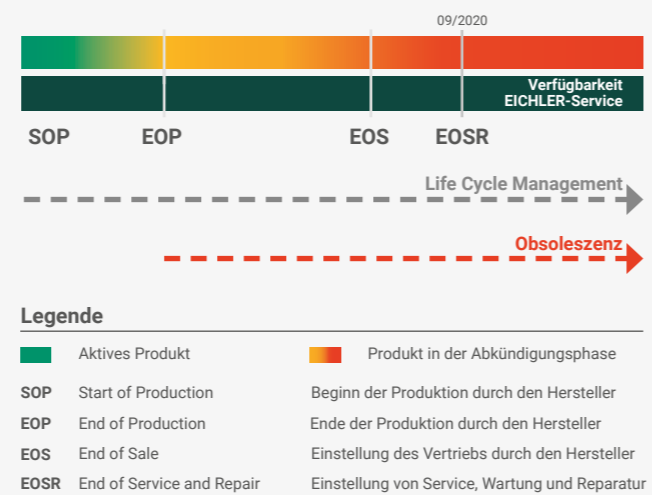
09/2020

Verfügbarkeit EICHLER-Service

SOP EOP EOS EOSR

Life Cycle Management

Obsoleszenz

Legende

Aktives Produkt

Produkt in der Abkündigungsphase

| SOP | Start of Production | Beginn der Produktion durch den Hersteller |
|---|---|---|
| EOP | End of Production | Ende der Produktion durch den Hersteller |
| EOS | End of Sale | Einstellung des Vertriebs durch den Hersteller |
| EOSR | End of Service and Repair | Einstellung von Service, Wartung und Reparatur |